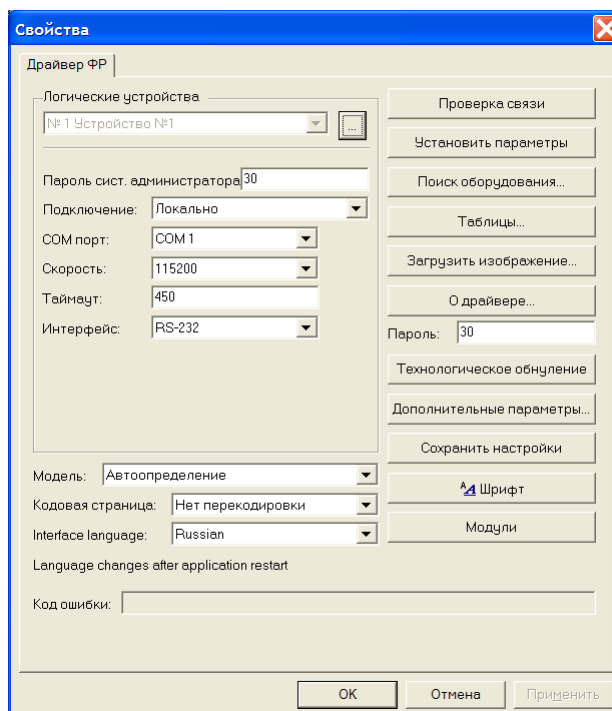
Свойства

Драйвер ФР

Логические устройства

№ 1 Устройство №1

...

Пароль сист. администратора 30

Подключение: Локально

COM порт: COM 1

Скорость: 115200

Таймаут: 450

Интерфейс: RS-232

Модель: Автоопределение

Кодовая страница: Нет перекодировки

Interface language: Russian

Language changes after application restart

Проверка связи

Установить параметры

Поиск оборудования...

Таблицы...

Загрузить изображение...

О драйвере...

Пароль: 30

Технологическое обнуление

Дополнительные параметры...

Сохранить настройки

Шрифт

Модули

Код ошибки:

OK

Отмена

Применить